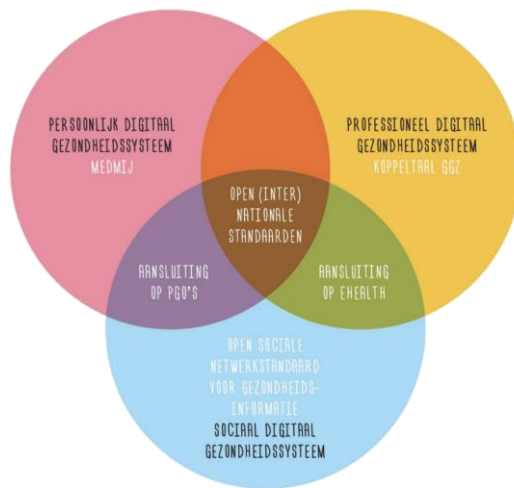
PERSOONLIJK DIGITAAL GEZONDHEIDSSYSTEEM
MEDMIJ

PROFESSIONEEL DIGITAAL GEZONDHEIDSSYSTEEM
KOPPELTAAL GGZ

OPEN (INTER) NATIONALE STANDAARDEN

AANSLUITING OP PGO'S

AANSLUITING OP EHEALTH

OPEN SOCIALE NETWERKSTANDAARD VOOR GEZONDHEIDSINFORMATIE
SOCIAAL DIGITAAL GEZONDHEIDSSYSTEEM